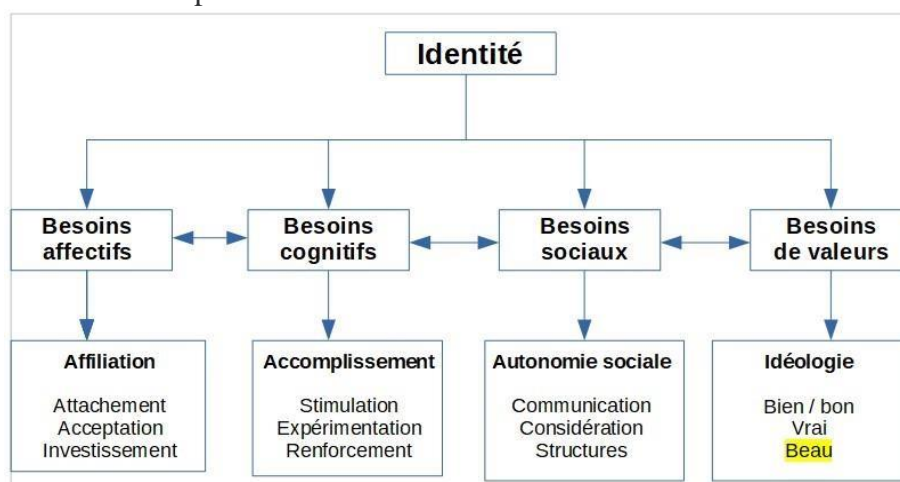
Identité

Besoins affectifs

Besoins cognitifs

Besoins sociaux

Besoins de valeurs

Affiliation

Attachement
Acceptation
Investissement

Accomplissement

Stimulation
Expérimentation
Renforcement

Autonomie sociale

Communication
Considération
Structures

Idéologie

Bien / bon
Vrai
Beau